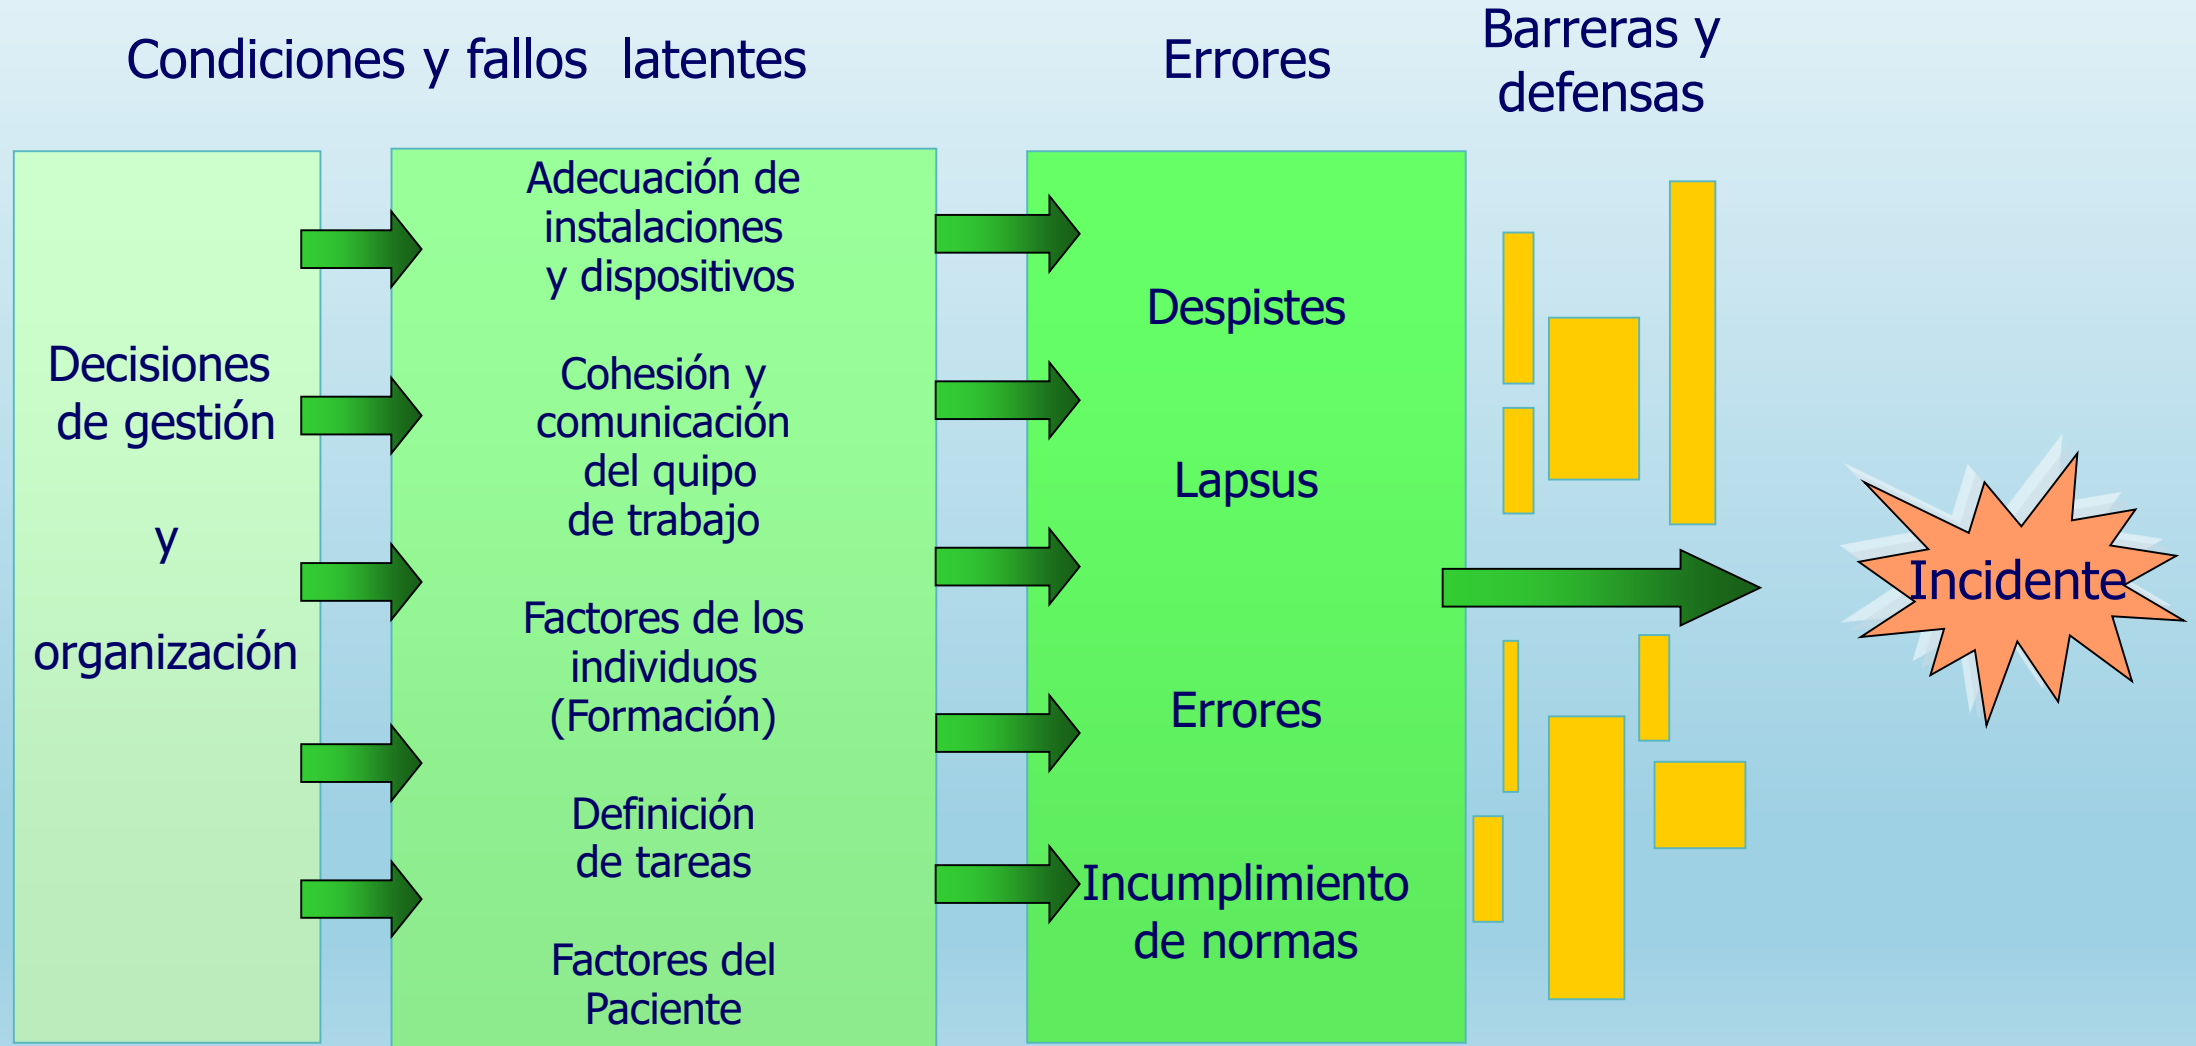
Condiciones y fallos latentes

Errores

Barreras y defensas

Decisiones de gestión

y

organización

Adecuación de instalaciones y dispositivos

Cohesión y comunicación del quipo de trabajo

Factores de los individuos (Formación)

Definición de tareas

Factores del Paciente

Despistes

Lapsus

Errores

Incumplimiento de normas

Incidente